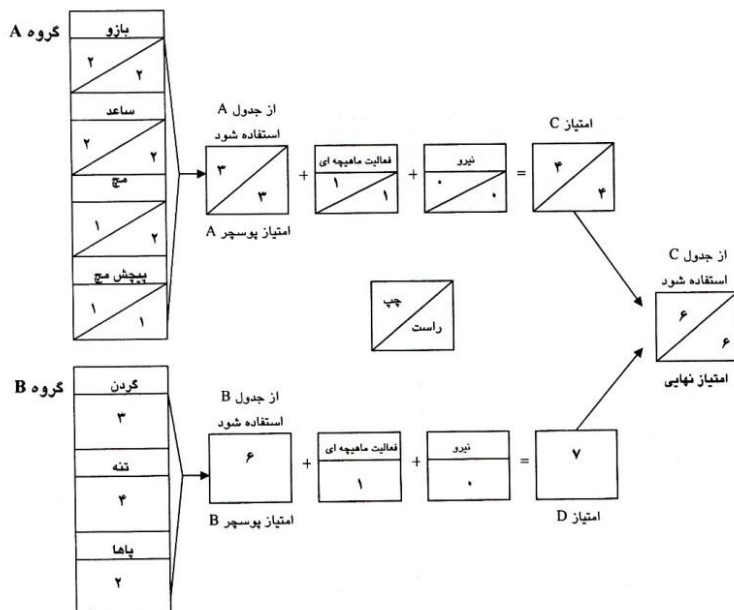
گروه A

بازو
۲ ۲

ساعد
۲ ۲

مچ
۱ ۲

پیچش مچ
۱ ۱

از جدول A
استفاده شود
۳ ۳
امتیاز پوسچر A

+

فعالیت ماهیچه ای
۱ ۱

+

نیرو
۰ ۰

=

امتیاز C
۴ ۴

چپ
راست

از جدول C
استفاده شود
۶ ۶
امتیاز نهایی

گروه B

گردن
۳

تنه
۴

پاها
۲

از جدول B
استفاده شود
۶
امتیاز پوسچر B

+

فعالیت ماهیچه ای
۱

+

نیرو
۰

=

۷
امتیاز D